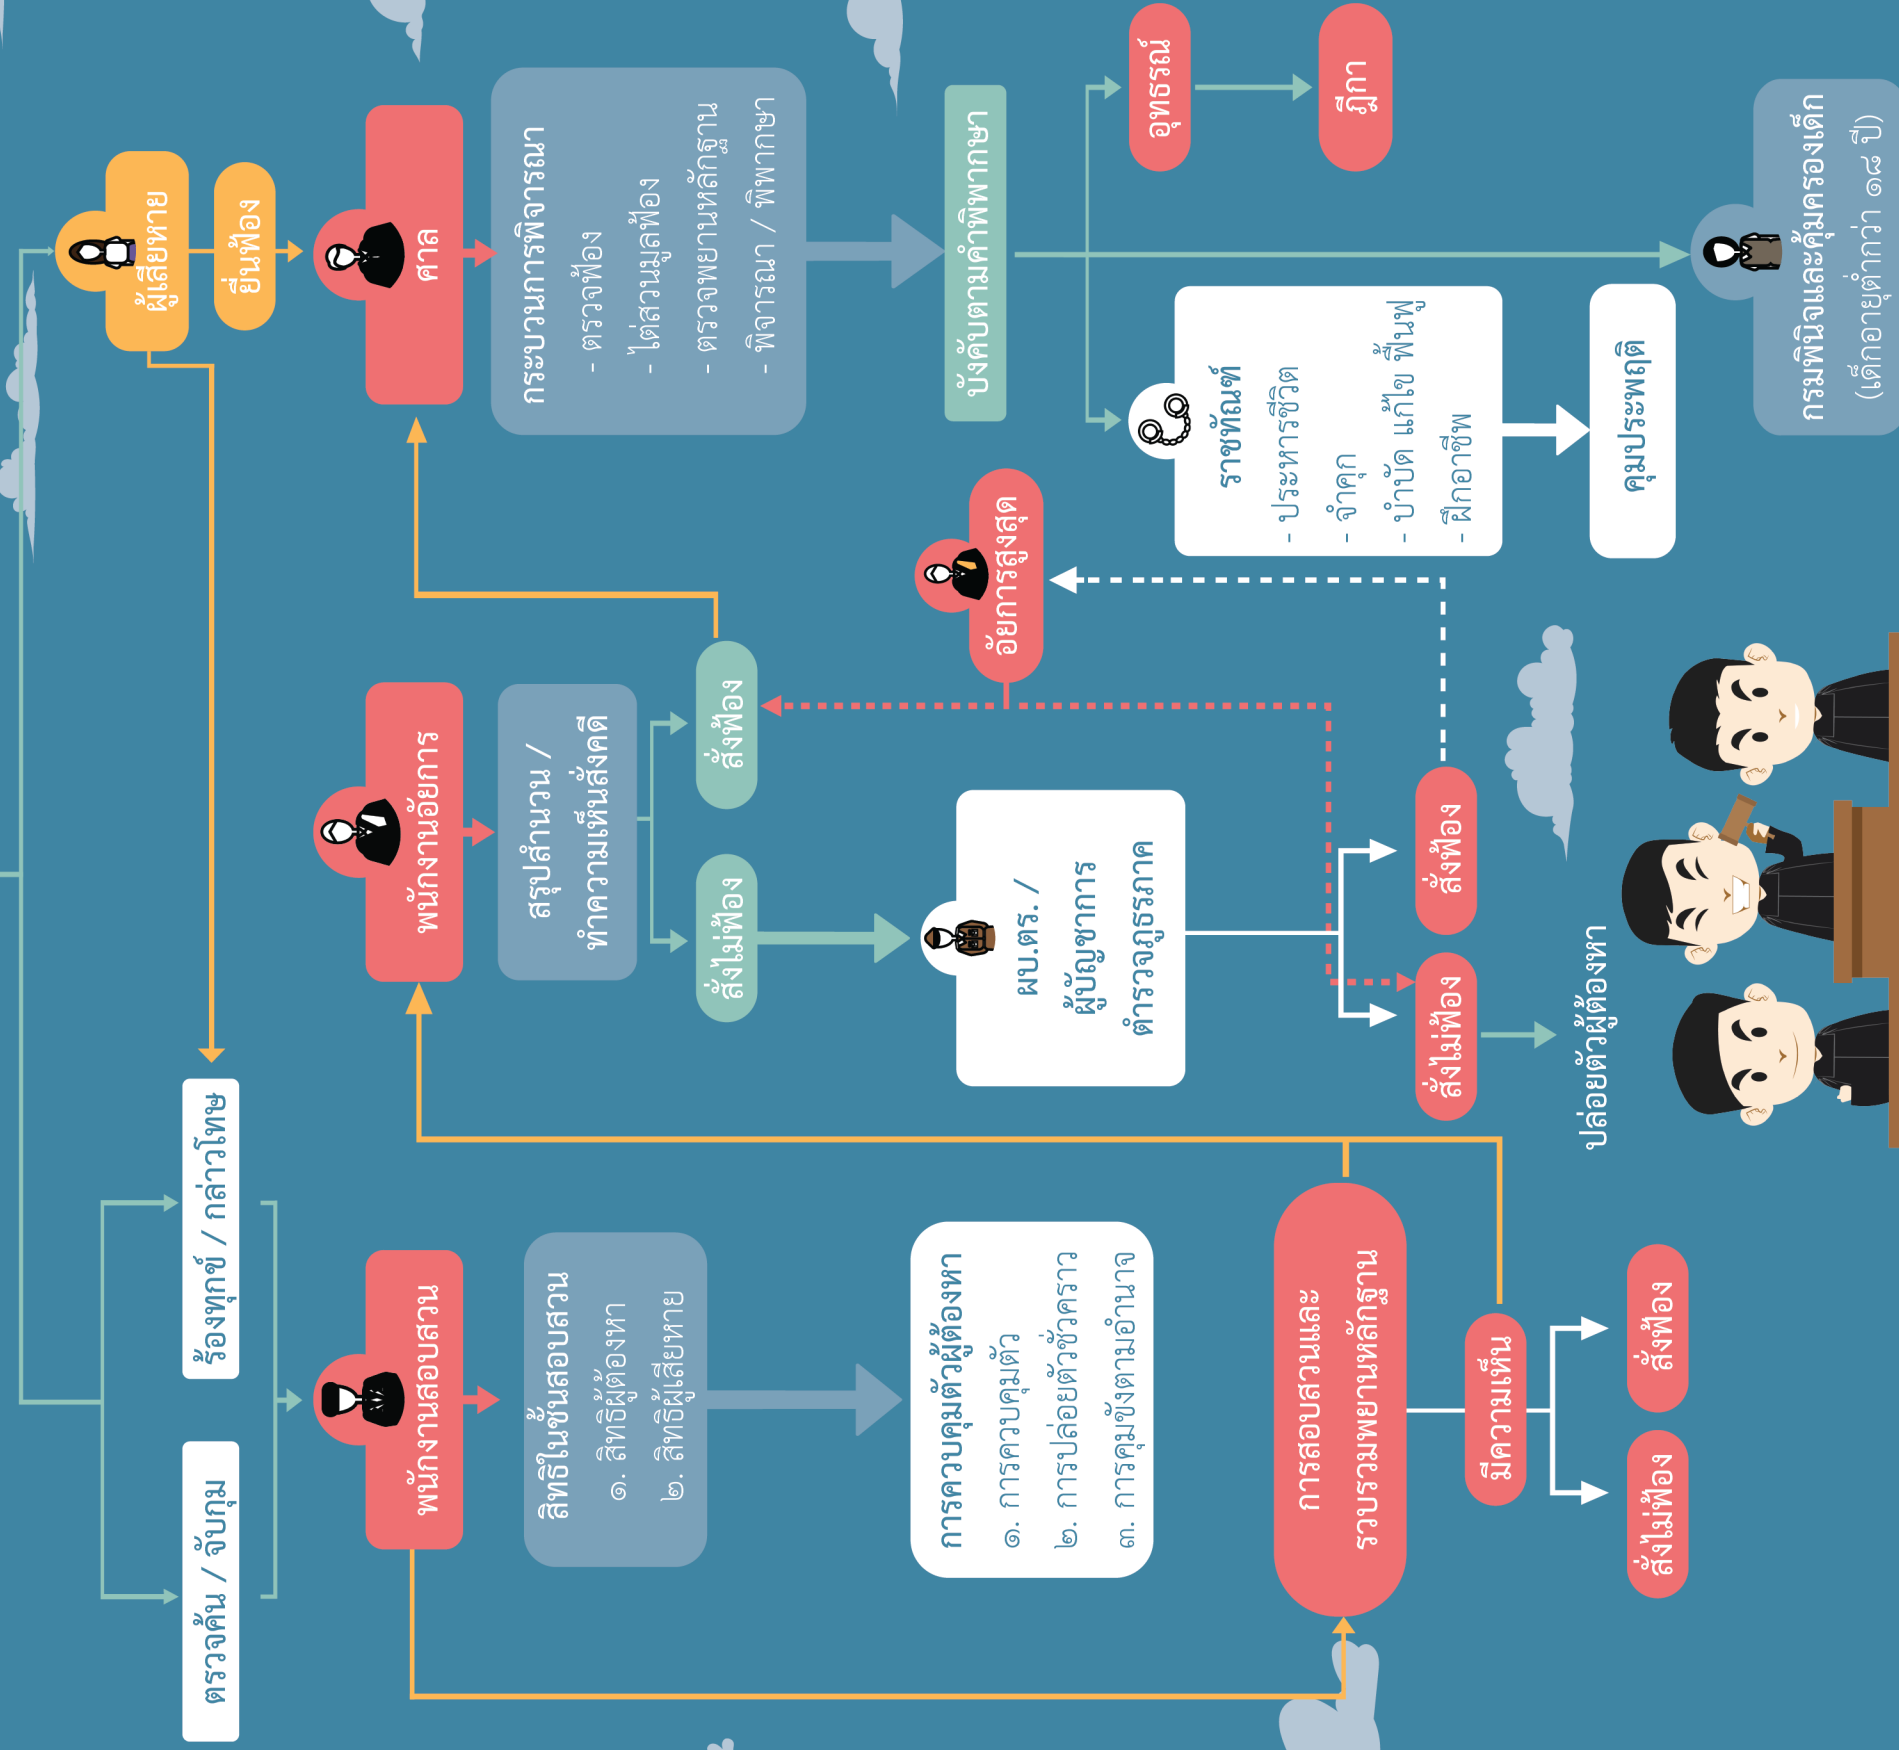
ผู้เสียหาย

ยื่นฟ้อง

ศาล

กระบวนการพิจารณา
- ตรวจฟ้อง
- ไต่สวนมูลฟ้อง
- ตรวจพยานหลักฐาน
- พิจารณา / พิพากษา

บังคับตามคำพิพากษา

อุทธรณ์

ฎีกา

ราชทัณฑ์
- ประหารชีวิต
- จำคุก
- บำบัด แก้ไข ฟื้นฟู
- ฝึกอาชีพ

คุมประพฤติ

กรมพินิจและคุ้มครองเด็ก
(เด็กอายุต่ำกว่า ๑๘ ปี)

อัยการสูงสุด

พนักงานอัยการ

สรุปสำนวน /
ทำความเห็นสั่งคดี

สั่งฟ้อง

สั่งไม่ฟ้อง

ผบ.ตร. /
ผู้บัญชาการ
ตำรวจภูธรภาค

สั่งฟ้อง

สั่งไม่ฟ้อง

ปล่อยตัวผู้ต้องหา

ร้องทุกข์ / กล่าวโทษ

ตรวจค้น / จับกุม

พนักงานสอบสวน

สิทธิในชั้นสอบสวน
๑. สิทธิผู้ต้องหา
๒. สิทธิผู้เสียหาย

การควบคุมตัวผู้ต้องหา
๑. การควบคุมตัว
๒. การปล่อยตัวชั่วคราว
๓. การคุมขังตามอำนาจ

การสอบสวนและ
รวบรวมพยานหลักฐาน

มีความเห็น

สั่งฟ้อง

สั่งไม่ฟ้อง